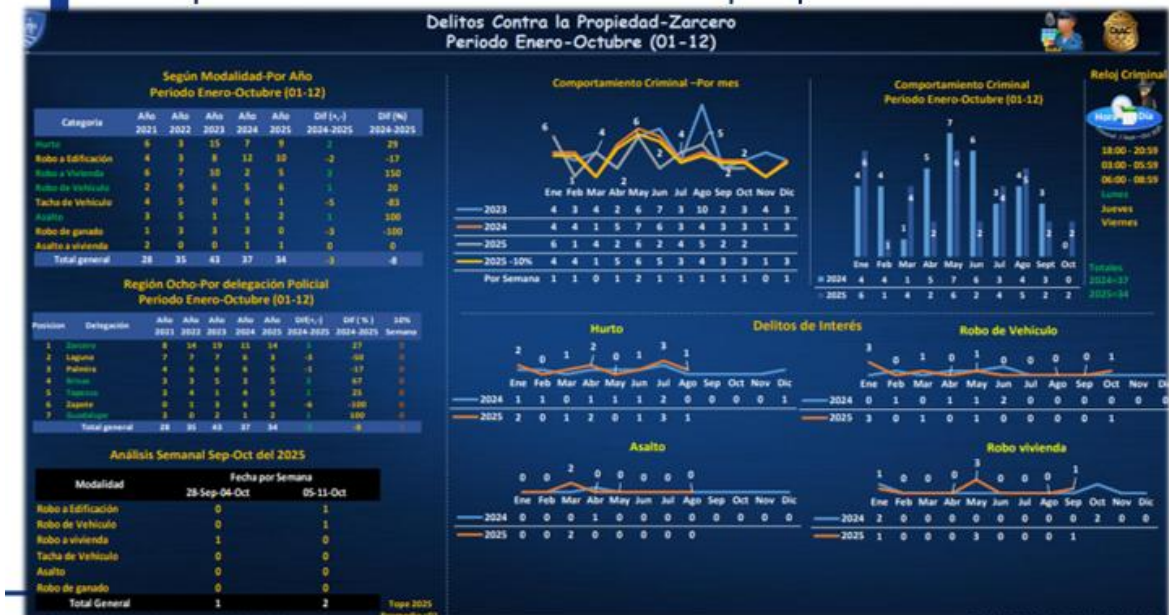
Delitos Contra la Propiedad-Zarcero
Periodo Enero-Octubre (01-12)

Según Modalidad-Por Año
Periodo Enero-Octubre (01-12)

| Categoría | Año 2021 | Año 2022 | Año 2023 | Año 2024 | Año 2025 | Dif (+,-) 2024-2025 | Dif (%) 2024-2025 |
|---|---|---|---|---|---|---|---|
| Hurto | 6 | 3 | 15 | 7 | 9 | 2 | 29 |
| Robo a Edificación | 4 | 3 | 8 | 12 | 10 | -2 | -17 |
| Robo a Vivienda | 6 | 7 | 10 | 2 | 5 | 3 | 150 |
| Robo de Vehículo | 2 | 9 | 6 | 5 | 6 | 1 | 20 |
| Tacha de Vehículo | 4 | 5 | 0 | 6 | 1 | -5 | -83 |
| Asalto | 3 | 5 | 1 | 1 | 2 | 1 | 100 |
| Robo de ganado | 1 | 3 | 3 | 3 | 0 | -3 | -100 |
| Asalto a vivienda | 2 | 0 | 0 | 1 | 1 | 0 | 0 |
| Total general | 28 | 35 | 43 | 37 | 34 | -3 | -8 |

Región Ocho-Por delegación Policial
Periodo Enero-Octubre (01-12)

| Posicion | Delegación | Año 2021 | Año 2022 | Año 2023 | Año 2024 | Año 2025 | Dif(+,-) 2024-2025 | Dif (%) 2024-2025 | 10% Semana |
|---|---|---|---|---|---|---|---|---|---|
| 1 | Zarcero | 8 | 14 | 19 | 11 | 14 | 3 | 27 | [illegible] |
| 2 | Laguna | 7 | 7 | 7 | 6 | 3 | -3 | -50 | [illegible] |
| 3 | Palmira | 4 | 6 | 6 | 6 | 5 | -1 | -17 | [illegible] |
| 4 | Brisas | 3 | 3 | 5 | 3 | 5 | 2 | 67 | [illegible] |
| 5 | Tapezco | 3 | 4 | 1 | 4 | 5 | 1 | 25 | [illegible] |
| 6 | Zapote | 3 | 1 | 3 | 6 | 0 | -6 | -100 | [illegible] |
| 7 | Guadalupe | 0 | 0 | 2 | 1 | 2 | 1 | 100 | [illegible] |
| | Total general | 28 | 35 | 43 | 37 | 34 | -3 | -8 | |

Análisis Semanal Sep-Oct del 2025

| Modalidad | Fecha por Semana 28-Sep-04-Oct | 05-11-Oct |
|---|---|---|
| Robo a Edificación | 0 | 1 |
| Robo de Vehículo | 0 | 1 |
| Robo a vivienda | 1 | 0 |
| Tacha de Vehículo | 0 | 0 |
| Asalto | 0 | 0 |
| Robo de ganado | 0 | 0 |
| Total General | 1 | 2 |

Tope 2025 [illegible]

Comportamiento Criminal –Por mes

| | Ene | Feb | Mar | Abr | May | Jun | Jul | Ago | Sep | Oct | Nov | Dic |
|---|---|---|---|---|---|---|---|---|---|---|---|---|
| 2023 | 4 | 3 | 4 | 2 | 6 | 7 | 3 | 10 | 2 | 3 | 4 | 3 |
| 2024 | 4 | 4 | 1 | 5 | 7 | 6 | 3 | 4 | 3 | 3 | 1 | 3 |
| 2025 | 6 | 1 | 4 | 2 | 6 | 2 | 4 | 5 | 2 | 2 | | |
| 2025 -10% | 4 | 4 | 1 | 5 | 6 | 5 | 3 | 4 | 3 | 3 | 1 | 3 |
| Por Semana | 1 | 1 | 0 | 1 | 2 | 1 | 1 | 1 | 1 | 1 | 0 | 1 |

Comportamiento Criminal
Periodo Enero-Octubre (01-12)

| | Ene | Feb | Mar | Abr | May | Jun | Jul | Ago | Sept | Oct |
|---|---|---|---|---|---|---|---|---|---|---|
| 2024 | 4 | 4 | 1 | 5 | 7 | 6 | 3 | 4 | 3 | 0 |
| 2025 | 6 | 1 | 4 | 2 | 6 | 2 | 4 | 5 | 2 | 2 |

Totales
2024=37
2025=34

Reloj Criminal
Hora Día
18:00 - 20:59
03:00 - 05:59
06:00 - 08:59
Lunes
Jueves
Viernes

Delitos de Interés

Hurto

| | Ene | Feb | Mar | Abr | May | Jun | Jul | Ago | Sep | Oct | Nov | Dic |
|---|---|---|---|---|---|---|---|---|---|---|---|---|
| 2024 | 1 | 1 | 0 | 1 | 1 | 1 | 2 | 0 | 0 | 0 | 0 | 1 |
| 2025 | 2 | 0 | 1 | 2 | 0 | 1 | 3 | 1 | | | | |

Robo de Vehículo

| | Ene | Feb | Mar | Abr | May | Jun | Jul | Ago | Sep | Oct | Nov | Dic |
|---|---|---|---|---|---|---|---|---|---|---|---|---|
| 2024 | 0 | 1 | 0 | 1 | 1 | 2 | 0 | 0 | 0 | 0 | | |
| 2025 | 3 | 0 | 1 | 0 | 1 | 0 | 0 | 0 | 0 | 1 | | |

Asalto

| | Ene | Feb | Mar | Abr | May | Jun | Jul | Ago | Sep | Oct | Nov | Dic |
|---|---|---|---|---|---|---|---|---|---|---|---|---|
| 2024 | 0 | 0 | 0 | 1 | 0 | 0 | 0 | 0 | 0 | 0 | 0 | 0 |
| 2025 | 0 | 0 | 2 | 0 | 0 | 0 | 0 | 0 | | | | |

Robo vivienda

| | Ene | Feb | Mar | Abr | May | Jun | Jul | Ago | Sep | Oct | Nov | Dic |
|---|---|---|---|---|---|---|---|---|---|---|---|---|
| 2024 | 2 | 0 | 0 | 0 | 0 | 0 | 0 | 0 | 0 | 2 | 0 | 0 |
| 2025 | 1 | 0 | 0 | 0 | 3 | 0 | 0 | 0 | 1 | | | |